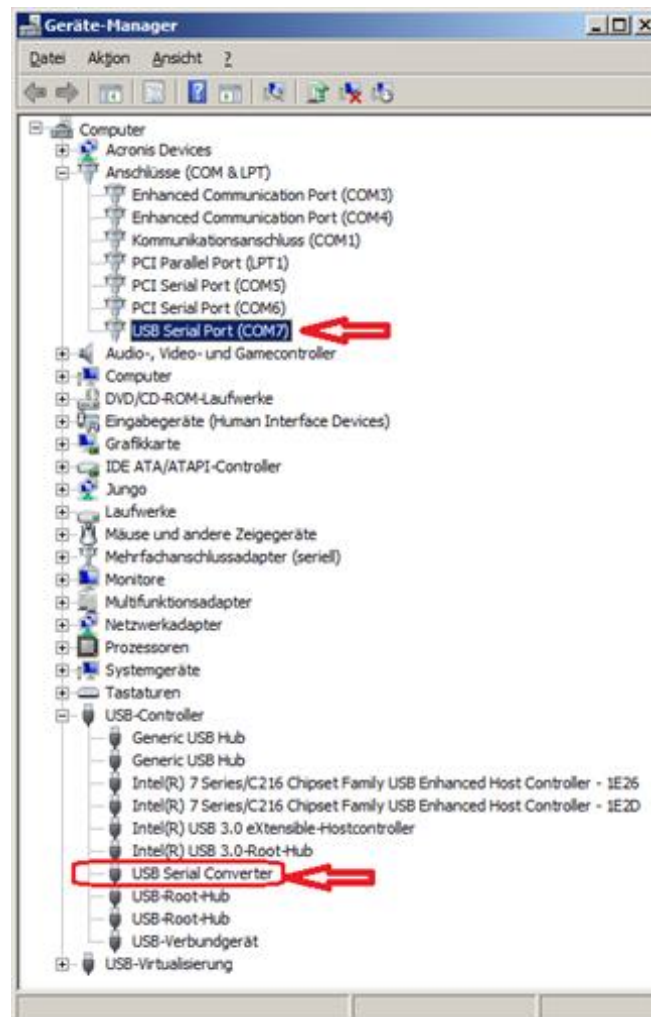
Geräte-Manager

Datei Aktion Ansicht ?

Computer
Acronis Devices
Anschlüsse (COM & LPT)
Enhanced Communication Port (COM3)
Enhanced Communication Port (COM4)
Kommunikationsanschluss (COM1)
PCI Parallel Port (LPT1)
PCI Serial Port (COM5)
PCI Serial Port (COM6)
USB Serial Port (COM7)
Audio-, Video- und Gamecontroller
Computer
DVD/CD-ROM-Laufwerke
Eingabegeräte (Human Interface Devices)
Grafikkarte
IDE ATA/ATAPI-Controller
Jungo
Laufwerke
Mäuse und andere Zeigegeräte
Mehrfachanschlussadapter (seriell)
Monitore
Multifunktionsadapter
Netzwerkadapter
Prozessoren
Systemgeräte
Tastaturen
USB-Controller
Generic USB Hub
Generic USB Hub
Intel(R) 7 Series/C216 Chipset Family USB Enhanced Host Controller - 1E26
Intel(R) 7 Series/C216 Chipset Family USB Enhanced Host Controller - 1E2D
Intel(R) USB 3.0 eXtensible-Hostcontroller
Intel(R) USB 3.0-Root-Hub
USB Serial Converter
USB-Root-Hub
USB-Root-Hub
USB-Verbundgerät
USB-Virtualisierung